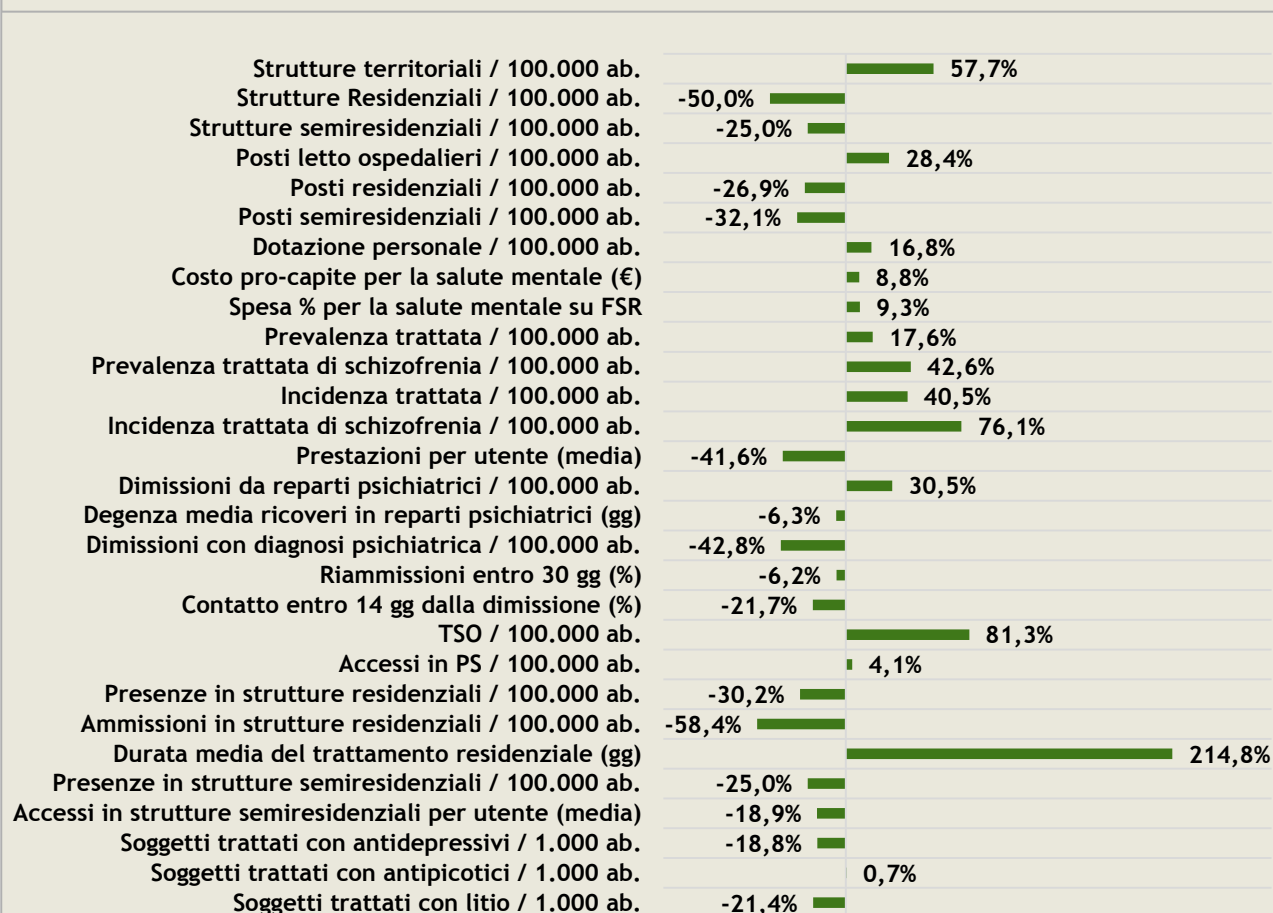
| | |
|---|---|
| Strutture territoriali / 100.000 ab. | 57,7% |
| Strutture Residenziali / 100.000 ab. | -50,0% |
| Strutture semiresidenziali / 100.000 ab. | -25,0% |
| Posti letto ospedalieri / 100.000 ab. | 28,4% |
| Posti residenziali / 100.000 ab. | -26,9% |
| Posti semiresidenziali / 100.000 ab. | -32,1% |
| Dotazione personale / 100.000 ab. | 16,8% |
| Costo pro-capite per la salute mentale (€) | 8,8% |
| Spesa % per la salute mentale su FSR | 9,3% |
| Prevalenza trattata / 100.000 ab. | 17,6% |
| Prevalenza trattata di schizofrenia / 100.000 ab. | 42,6% |
| Incidenza trattata / 100.000 ab. | 40,5% |
| Incidenza trattata di schizofrenia / 100.000 ab. | 76,1% |
| Prestazioni per utente (media) | -41,6% |
| Dimissioni da reparti psichiatrici / 100.000 ab. | 30,5% |
| Degenza media ricoveri in reparti psichiatrici (gg) | -6,3% |
| Dimissioni con diagnosi psichiatrica / 100.000 ab. | -42,8% |
| Riammissioni entro 30 gg (%) | -6,2% |
| Contatto entro 14 gg dalla dimissione (%) | -21,7% |
| TSO / 100.000 ab. | 81,3% |
| Accessi in PS / 100.000 ab. | 4,1% |
| Presenze in strutture residenziali / 100.000 ab. | -30,2% |
| Ammissioni in strutture residenziali / 100.000 ab. | -58,4% |
| Durata media del trattamento residenziale (gg) | 214,8% |
| Presenze in strutture semiresidenziali / 100.000 ab. | -25,0% |
| Accessi in strutture semiresidenziali per utente (media) | -18,9% |
| Soggetti trattati con antidepressivi / 1.000 ab. | -18,8% |
| Soggetti trattati con antipicotici / 1.000 ab. | 0,7% |
| Soggetti trattati con litio / 1.000 ab. | -21,4% |